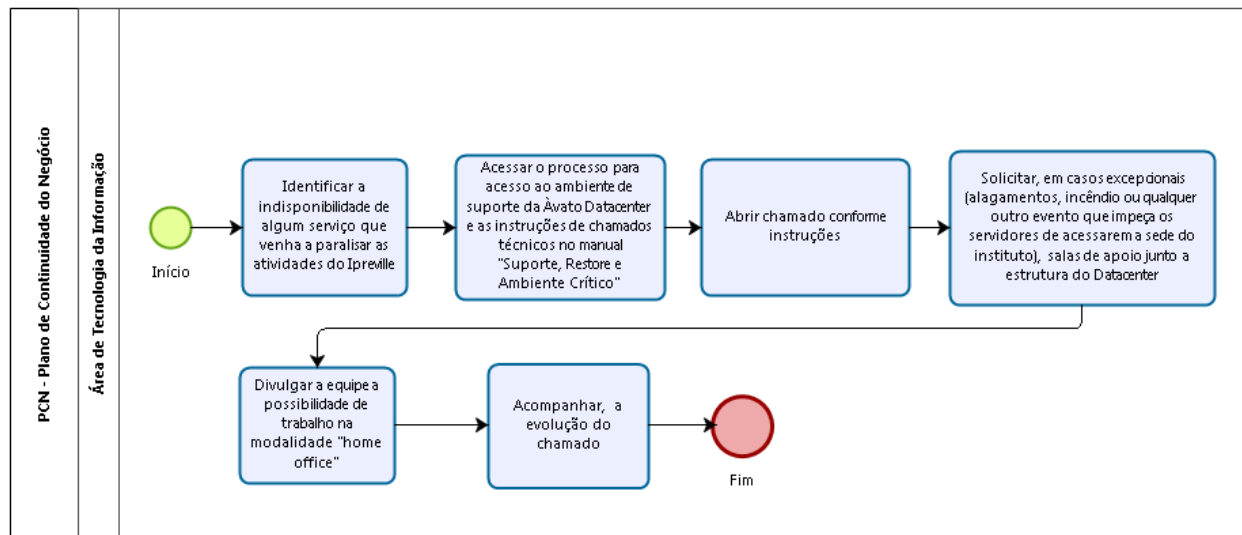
PCN - Plano de Continuidade do Negócio

Área de Tecnologia da Informação

Início

Identificar a indisponibilidade de algum serviço que venha a paralisar as atividades do Ipreville

Acessar o processo para acesso ao ambiente de suporte da Àvato Datacenter e as instruções de chamados técnicos no manual "Suporte, Restore e Ambiente Crítico"

Abrir chamado conforme instruções

Solicitar, em casos excepcionais (alagamentos, incêndio ou qualquer outro evento que impeça os servidores de acessarem a sede do instituto), salas de apoio junto a estrutura do Datacenter

Divulgar a equipe a possibilidade de trabalho na modalidade "home office"

Acompanhar, a evolução do chamado

Fim